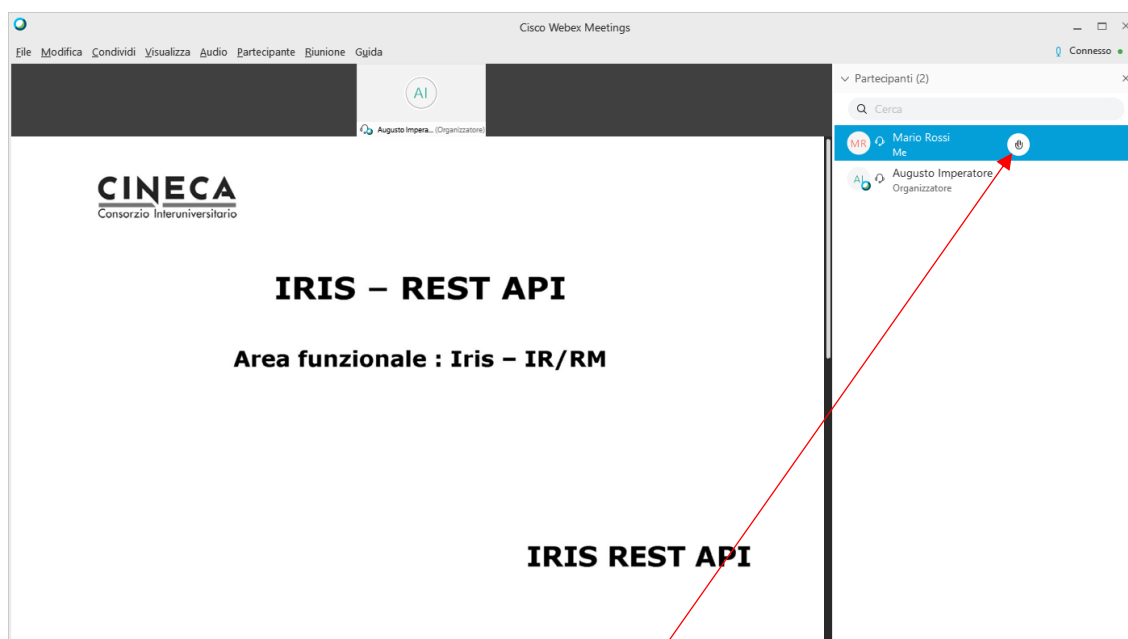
Cisco Webex Meetings

File Modifica Condividi Visualizza Audio Partecipante Riunione Guida

Connesso

AI

Augusto Impera... (Organizzatore)

Partecipanti (2)

Cerca

MR Mario Rossi
Me

AI Augusto Imperatore
Organizzatore

CINECA
Consorzio Interuniversitario

IRIS – REST API

Area funzionale : Iris – IR/RM

IRIS REST API